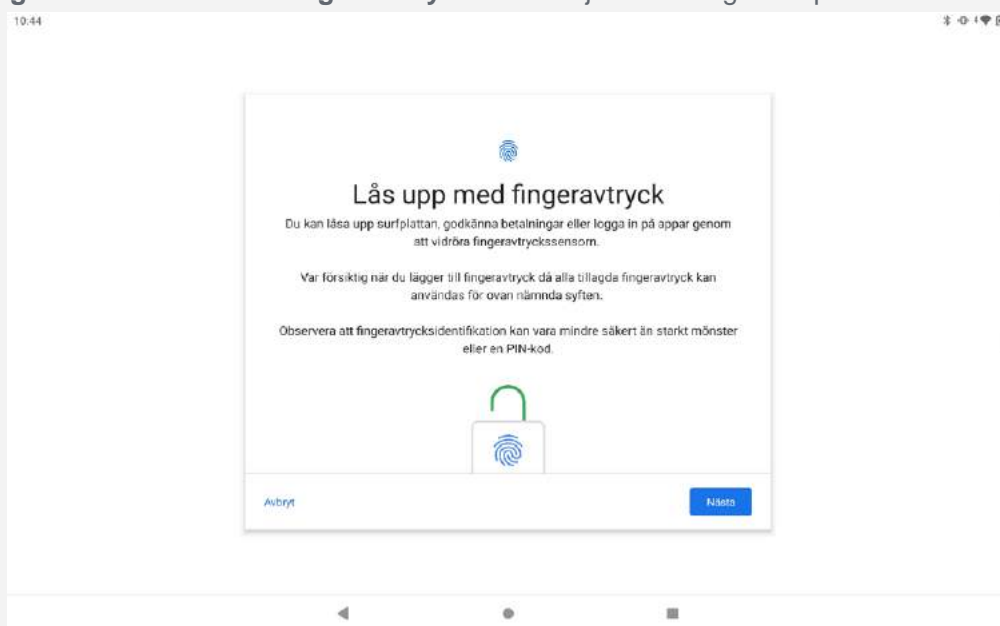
10:44

Lås upp med fingeravtryck

Du kan låsa upp surfplattan, godkänna betalningar eller logga in på appar genom att vidröra fingeravtryckssensorn.

Var försiktig när du lägger till fingeravtryck då alla tillagda fingeravtryck kan användas för ovan nämnda syften.

Observera att fingeravtrycksidentifikation kan vara mindre säkert än starkt mönster eller en PIN-kod.

Avbryt

Nästa